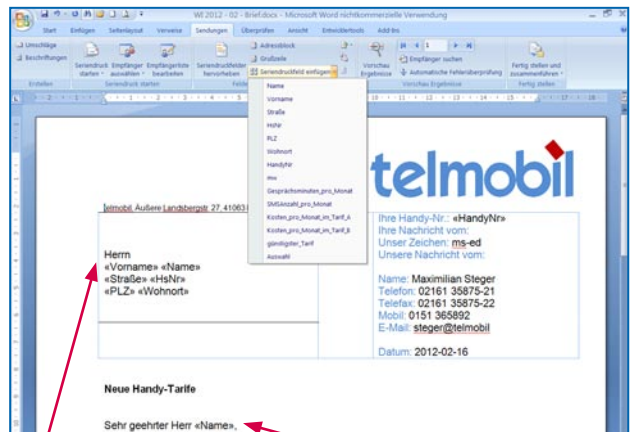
WI 2012 - 02 - Brief.docx - Microsoft Word nichtkommerzielle Verwendung

Start Einfügen Seitenlayout Verweise Sendungen Überprüfen Ansicht Entwicklertools Add-Ins

Umschläge
Beschriftungen
Erstellen
Seriendruck starten
Empfänger auswählen
Empfängerliste bearbeiten
Seriendruck starten
Seriendruckfelder hervorheben
Adressblock
Grußzeile
Seriendruckfeld einfügen
Vorschau Ergebnisse
Empfänger suchen
Automatische Fehlerüberprüfung
Vorschau Ergebnisse
Fertig stellen und zusammenführen
Fertig stellen

Name
Vorname
Straße
HsNr
PLZ
Wohnort
HandyNr
mv
Gesprächsminuten_pro_Monat
SMSAnzahl_pro_Monat
Kosten_pro_Monat_im_Tarif_A
Kosten_pro_Monat_im_Tarif_B
günstigster_Tarif
Auswahl

telmobil

telmobil, Äußere Landsbergstr. 27, 41063

Herr
«Vorname» «Name»
«Straße» «HsNr»
«PLZ» «Wohnort»

Ihre Handy-Nr.: «HandyNr»
Ihre Nachricht vom:
Unser Zeichen: ms-ed
Unsere Nachricht vom:

Name: Maximilian Steger
Telefon: 02161 35875-21
Telefax: 02161 35875-22
Mobil: 0151 365892
E-Mail: steger@telmobil

Datum: 2012-02-16

Neue Handy-Tarife

Sehr geehrter Herr «Name»,